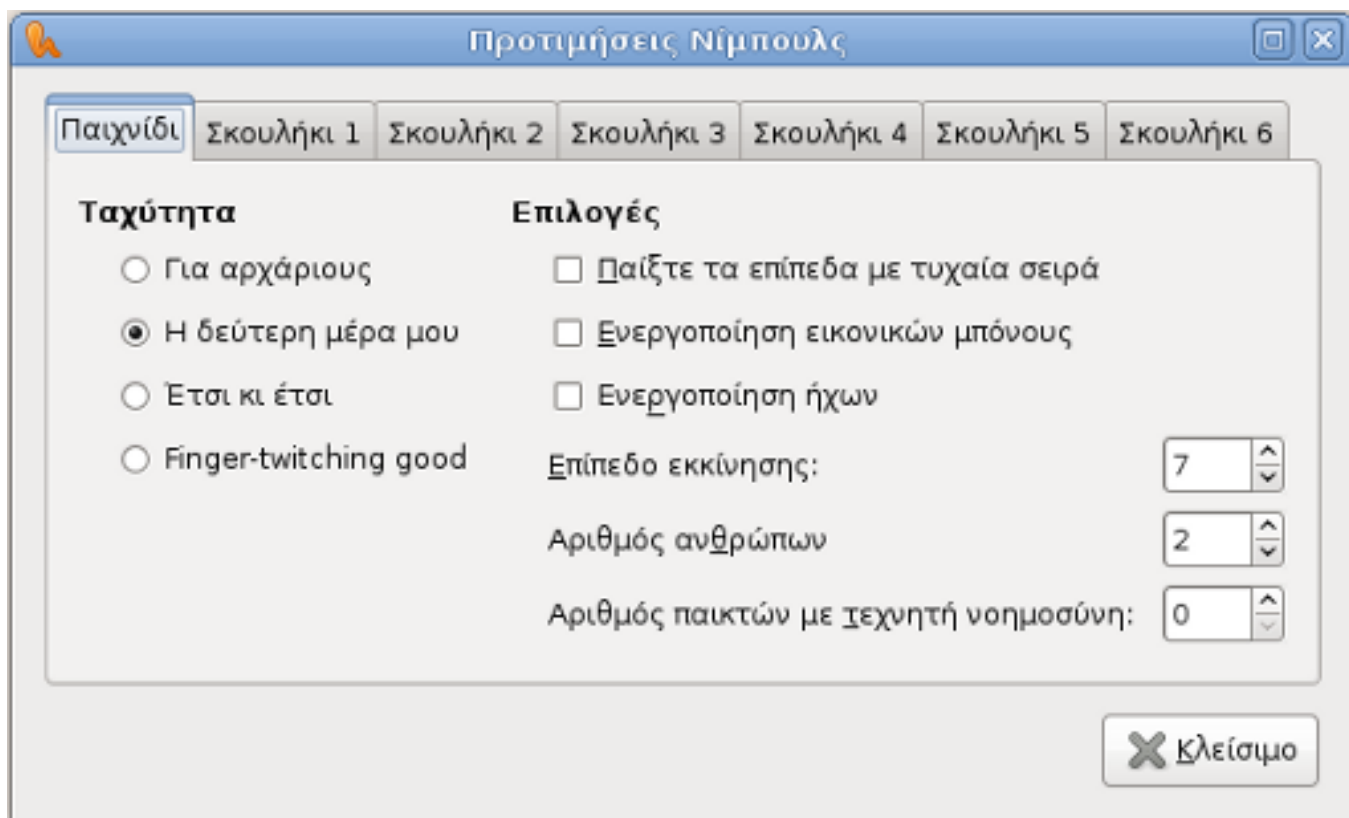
Προτιμήσεις Νίμπουλς

Παιχνίδι | Σκουλήκι 1 | Σκουλήκι 2 | Σκουλήκι 3 | Σκουλήκι 4 | Σκουλήκι 5 | Σκουλήκι 6

Ταχύτητα

Για αρχάριους

Η δεύτερη μέρα μου

Έτσι κι έτσι

Finger-twitching good

Επιλογές

Παίξτε τα επίπεδα με τυχαία σειρά

Ενεργοποίηση εικονικών μπόνους

Ενεργοποίηση ήχων

Επίπεδο εκκίνησης: 7

Αριθμός ανθρώπων 2

Αριθμός παικτών με τεχνητή νοημοσύνη: 0

Κλείσιμο